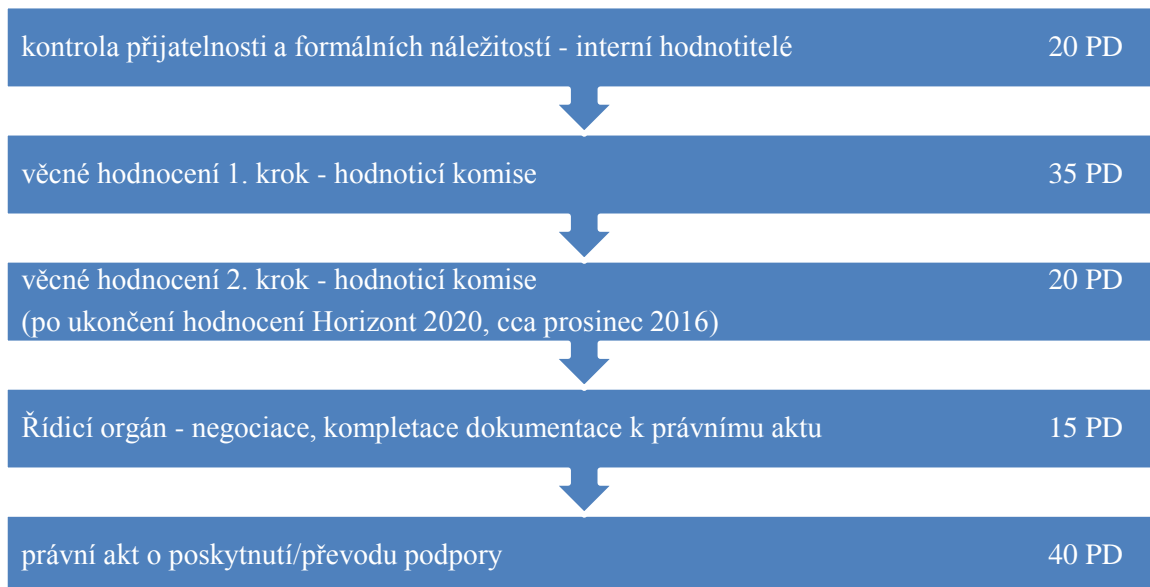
kontrola přijatelnosti a formálních náležitostí - interní hodnotitelé 20 PD

věcné hodnocení 1. krok - hodnoticí komise 35 PD

věcné hodnocení 2. krok - hodnoticí komise 20 PD
(po ukončení hodnocení Horizont 2020, cca prosinec 2016)

Řídicí orgán - negociace, kompletace dokumentace k právnímu aktu 15 PD

právní akt o poskytnutí/převodu podpory 40 PD